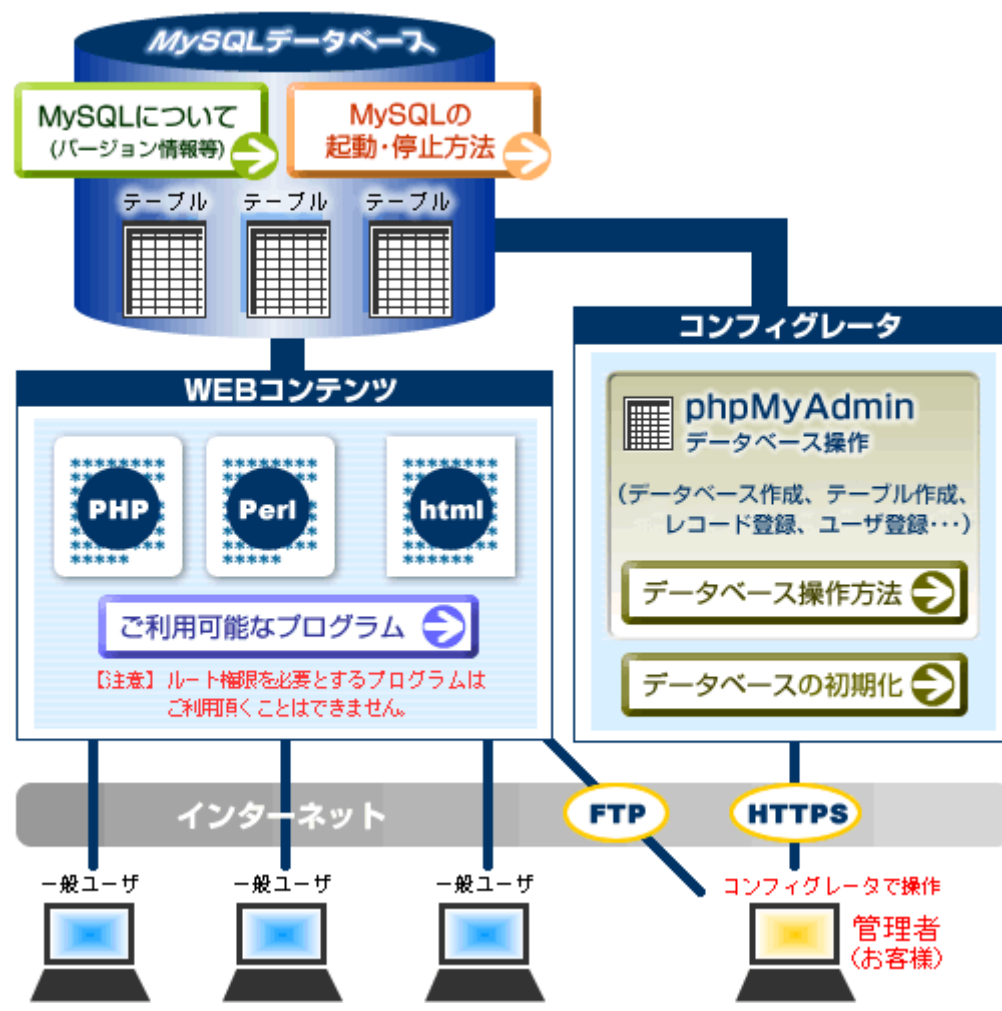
MySQLデータベース

MySQLについて
(バージョン情報等)

MySQLの
起動・停止方法

テーブル
テーブル
テーブル

コンフィグレータ

phpMyAdmin
データベース操作

(データベース作成、テーブル作成、
レコード登録、ユーザ登録・・・)

データベース操作方法

データベースの初期化

WEBコンテンツ

PHP
Perl
html

ご利用可能なプログラム

【注意】ルート権限を必要とするプログラムは
ご利用頂くことはできません。

インターネット

FTP
HTTPS

一般ユーザ
一般ユーザ
一般ユーザ

コンフィグレータで操作
管理者
(お客様)